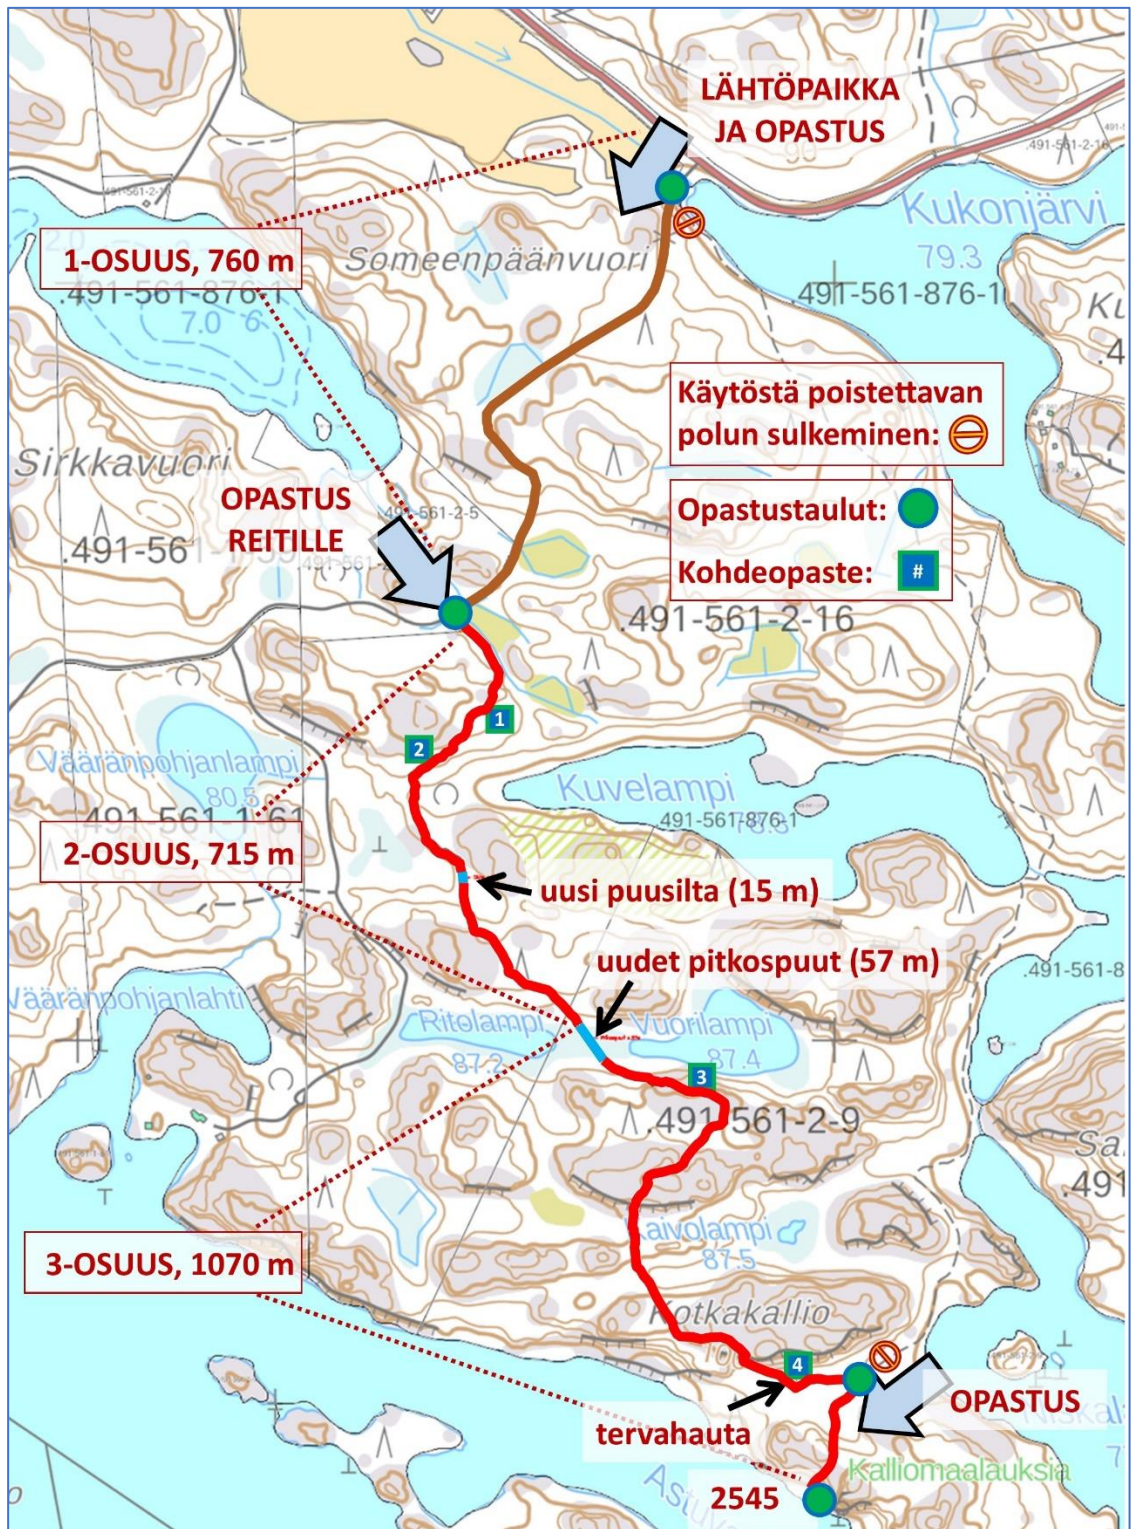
LÄHTÖPAIKKA JA OPASTUS

Kukonjärvi
79.3
491-561-876-1

1-OSUUS, 760 m

Someenpäänvuori
491-561-876-1
7.0

Sirkkavuori

Käytöstä poistettavan polun sulkeminen:

OPASTUS REITILLE

491-561-2-5

Opastustaulut:

Kohdeopaste: #

491-56

491-561-2-16

1
2

Vääränpohjanlampi
80.5
491-561-1-61

Kuvelampi
491-561-876-1

2-OSUUS, 715 m

uusi puusilta (15 m)

uudet pitkospuut (57 m)

491-561-8

Vääränpohjanlahti

Ritolampi
87.2

Vuorilampi
87.4

3

491-561-2-9

Kaivolampi
87.5

3-OSUUS, 1070 m

Kotkakallio

4

OPASTUS

tervahauta

Kalliomaalauksia

2545